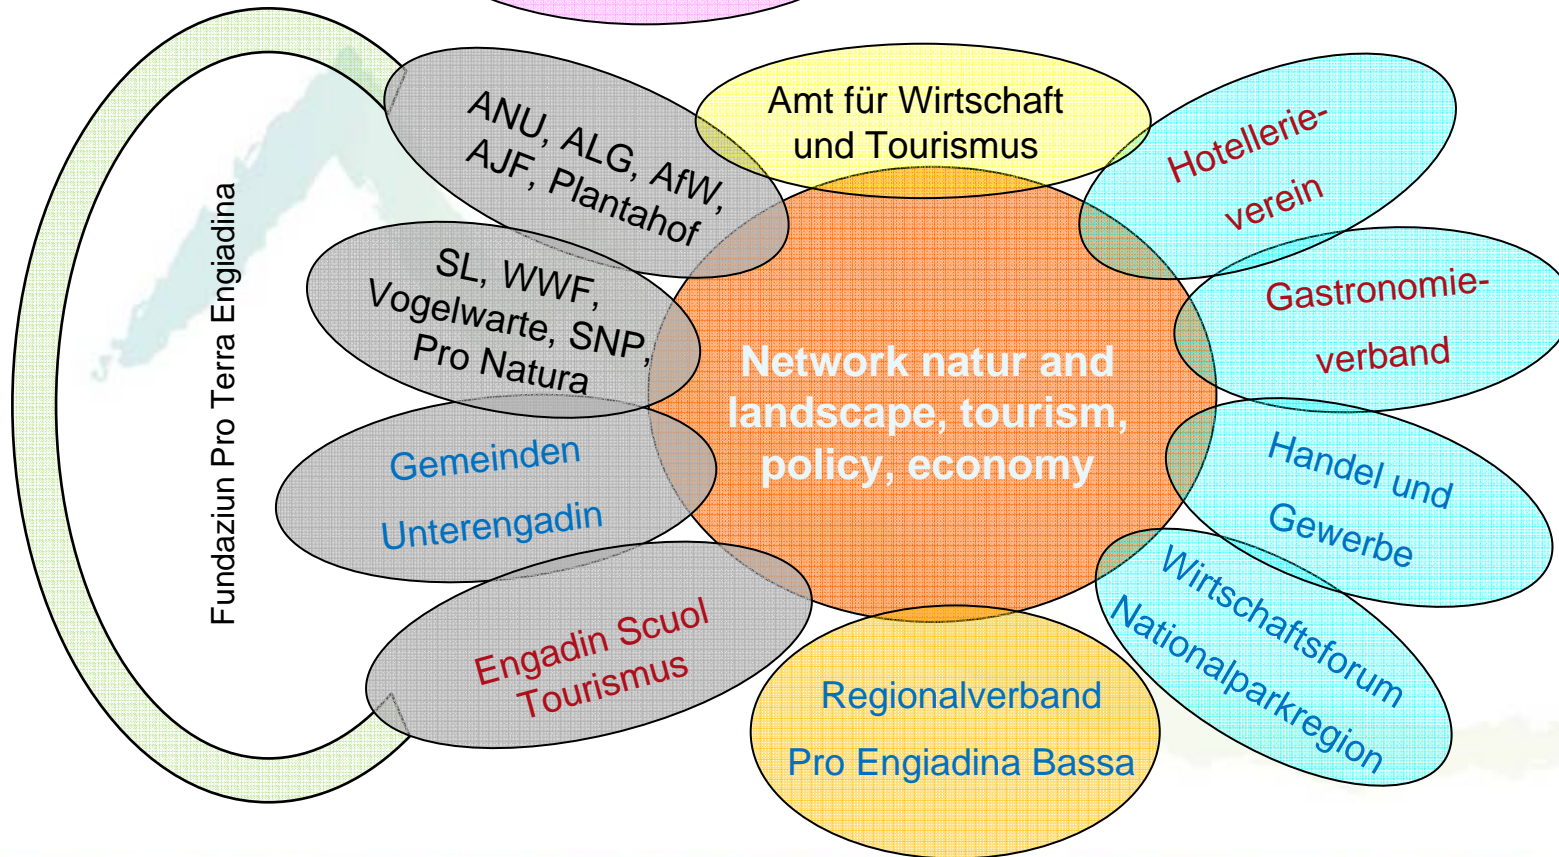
Fundaziun Pro Terra Engiadina

ANU, ALG, AfW, AJF, Plantahof

Amt für Wirtschaft und Tourismus

Hotellerieverein

SL, WWF, Vogelwarte, SNP, Pro Natura

Network natur and landscape, tourism, policy, economy

Gastronomieverband

Gemeinden Unterengadin

Handel und Gewerbe

Engadin Scuol Tourismus

Wirtschaftsforum Nationalparkregion

Regionalverband Pro Engiadina Bassa